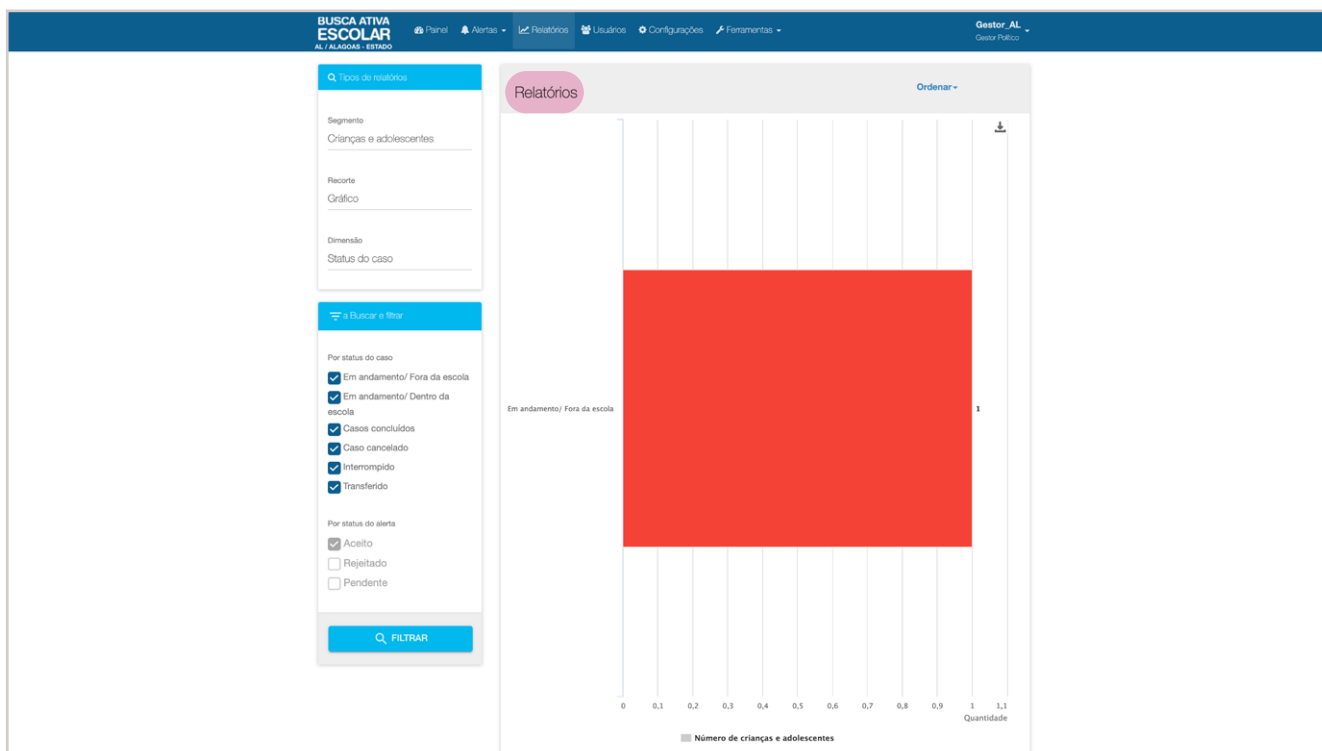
BUSCA ATIVA ESCOLAR
AL / ALAGOAS - ESTADO

Painel Alertas Relatórios Usuários Configurações Ferramentas

Gestor_AL
Gestor Político

Tipos de relatórios

Segmento
Crianças e adolescentes

Recorte
Gráfico

Dimensão
Status do caso

a Buscar e filtrar

Por status do caso
Em andamento/ Fora da escola
Em andamento/ Dentro da escola
Casos concluídos
Caso cancelado
Interrompido
Transferido

Por status do alerta
Aceito
Rejeitado
Pendente

FILTRAR

Relatórios

Ordenar

Em andamento/ Fora da escola

1

0 0,1 0,2 0,3 0,4 0,5 0,6 0,7 0,8 0,9 1 1,1
Quantidade

Número de crianças e adolescentes